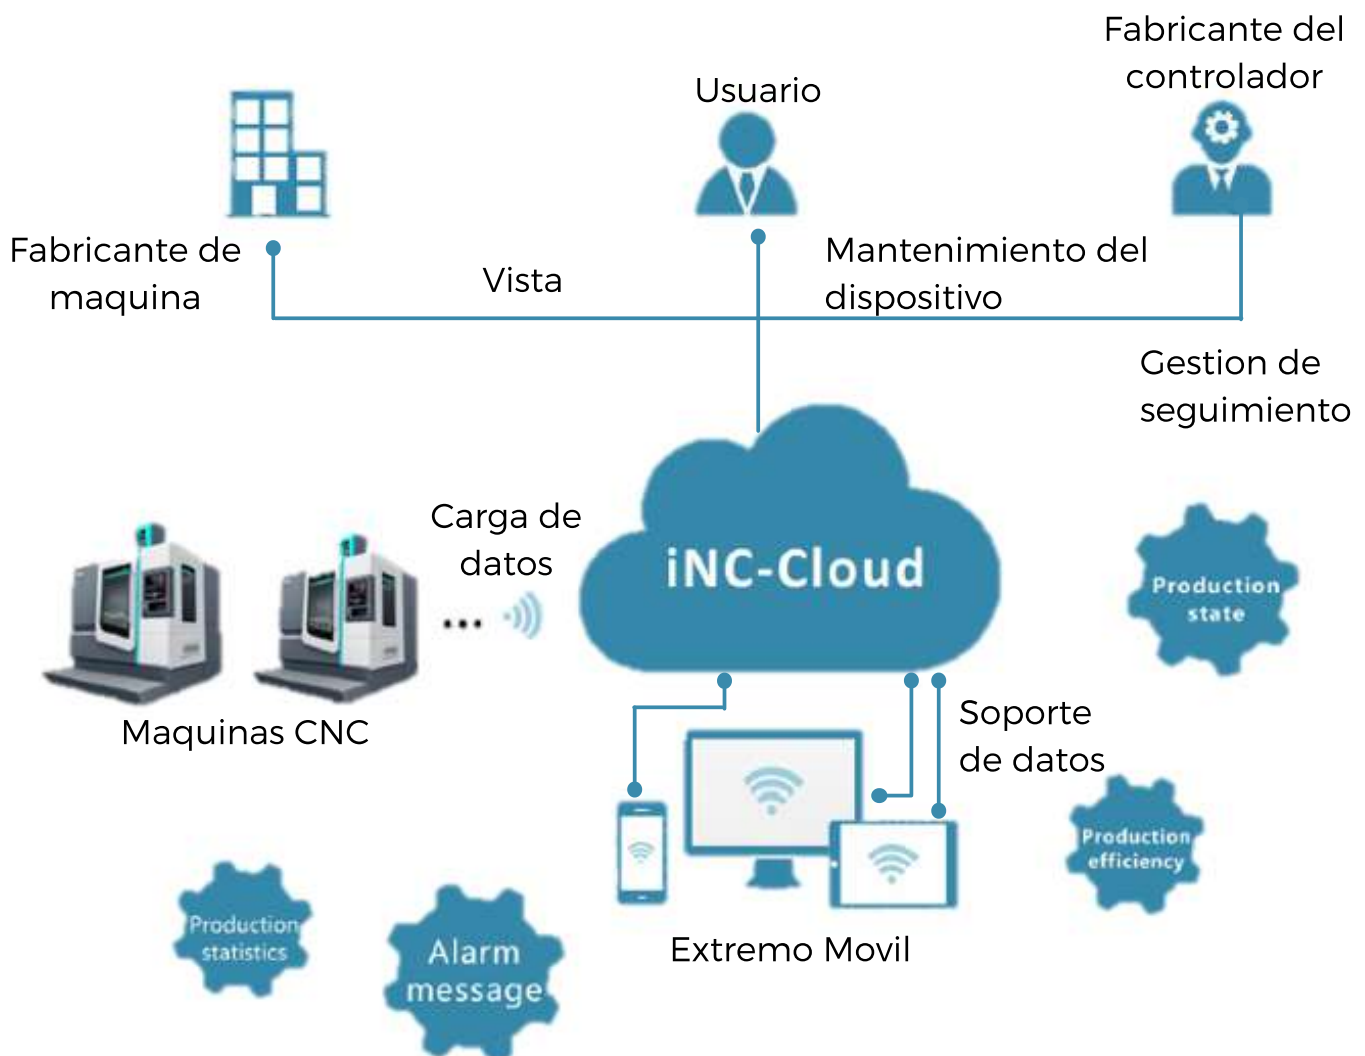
Fabricante del controlador

Usuario

Fabricante de maquina

Vista

Mantenimiento del dispositivo

Gestion de seguimiento

Carga de datos

iNC-Cloud

Production state

Maquinas CNC

...

Soporte de datos

Production efficiency

Production statistics

Alarm message

Extremo Movil